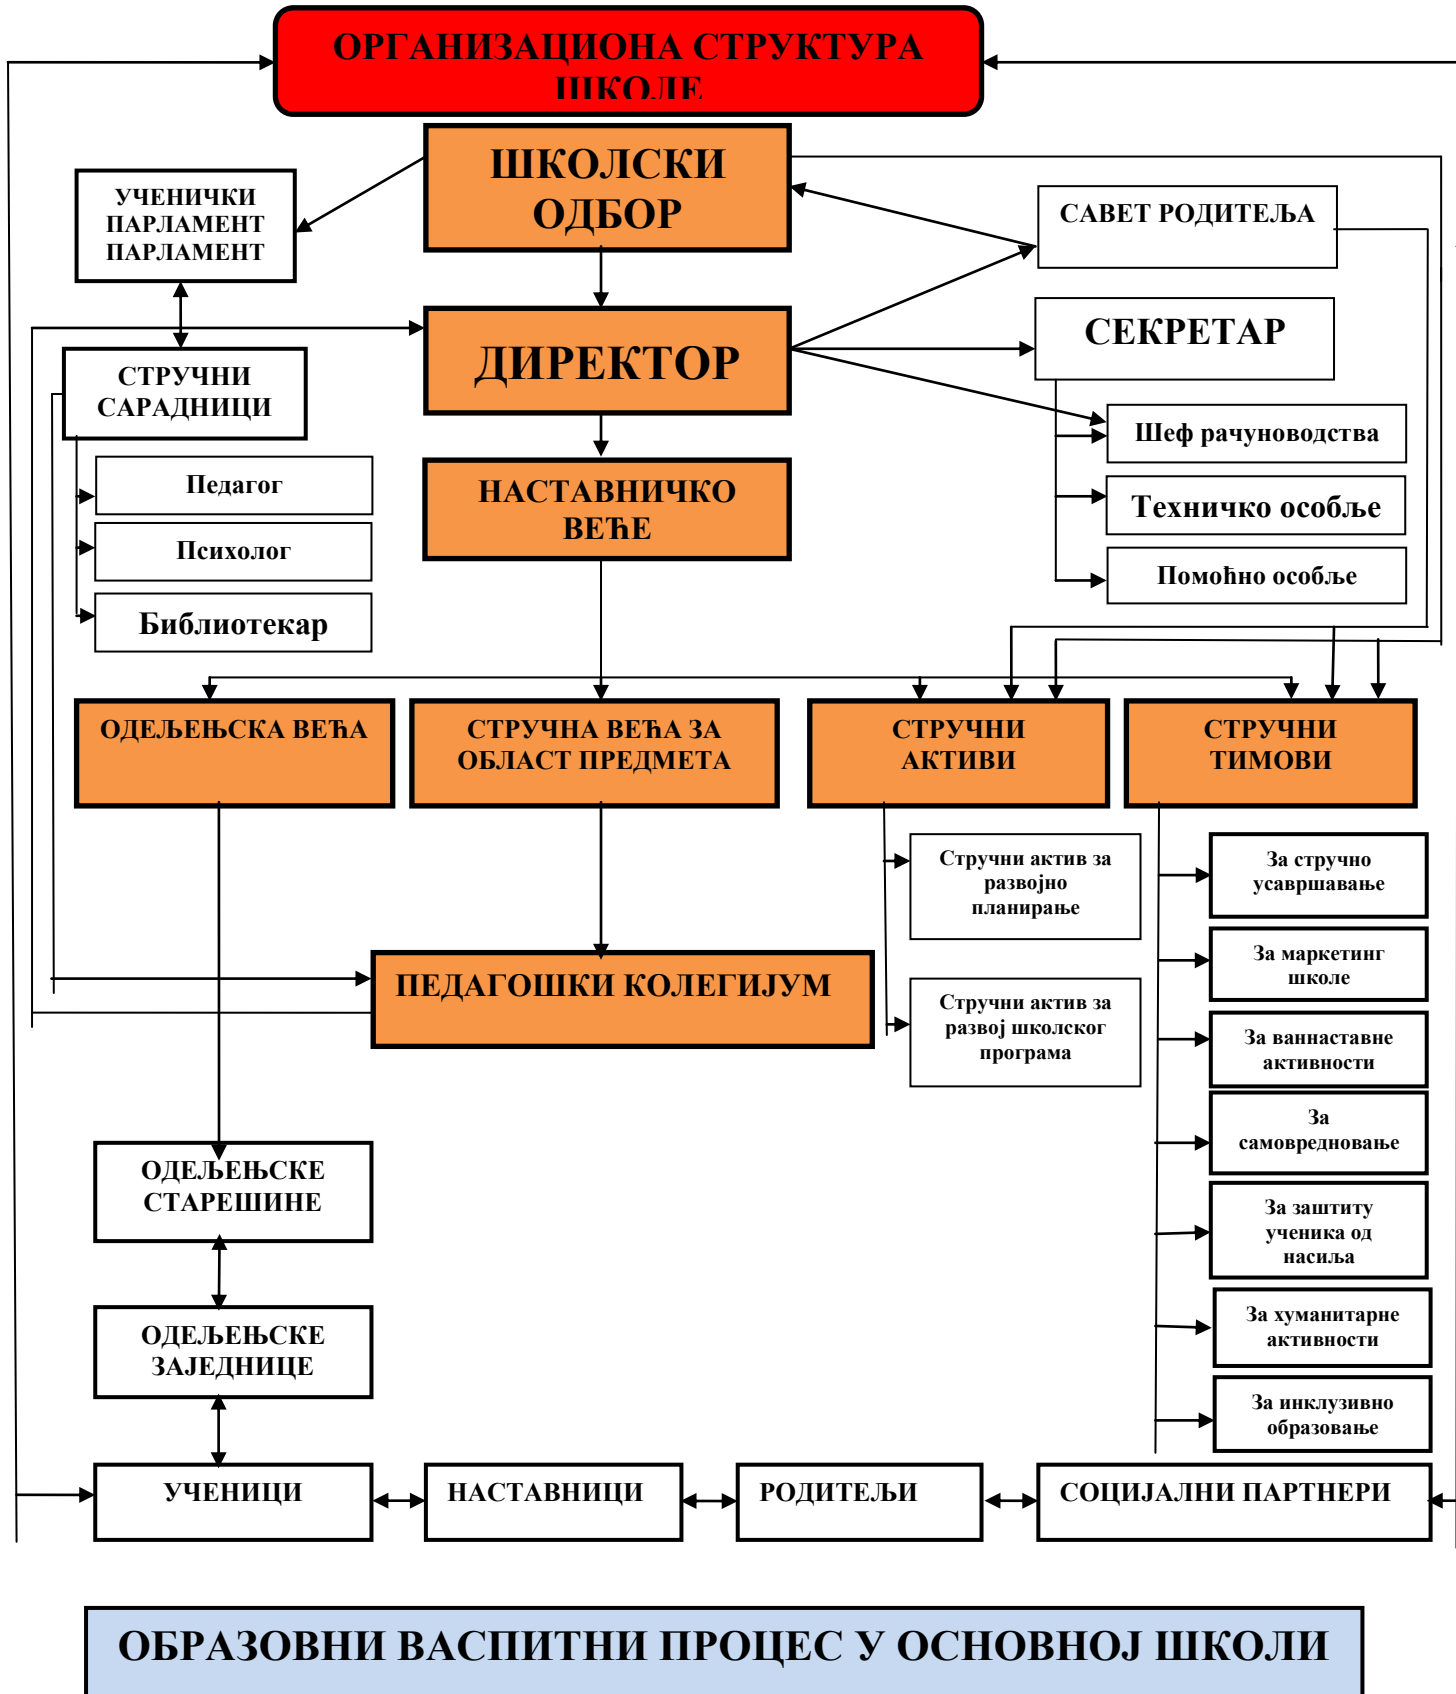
ОРГАНИЗАЦИОНА СТРУКТУРА ШКОЛЕ

ШКОЛСКИ ОДБОР

УЧЕНИЧКИ ПАРЛАМЕНТ ПАРЛАМЕНТ

САВЕТ РОДИТЕЉА

ДИРЕКТОР

СЕКРЕТАР

СТРУЧНИ САРАДНИЦИ

Шеф рачуноводства

Педагог

НАСТАВНИЧКО ВЕЋЕ

Техничко особље

Психолог

Помоћно особље

Библиотекар

ОДЕЉЕЊСКА ВЕЋА

СТРУЧНА ВЕЋА ЗА ОБЛАСТ ПРЕДМЕТА

СТРУЧНИ АКТИВИ

СТРУЧНИ ТИМОВИ

Стручни актив за развојно планирање

За стручно усавршавање

За маркетинг школе

ПЕДАГОШКИ КОЛЕГИЈУМ

Стручни актив за развој школског програма

За ваннаставне активности

За самовредновање

ОДЕЉЕЊСКЕ СТАРЕШИНЕ

За заштиту ученика од насиља

ОДЕЉЕЊСКЕ ЗАЈЕДНИЦЕ

За хуманитарне активности

За инклузивно образовање

УЧЕНИЦИ

НАСТАВНИЦИ

РОДИТЕЉИ

СОЦИЈАЛНИ ПАРТНЕРИ

ОБРАЗОВНИ ВАСПИТНИ ПРОЦЕС У ОСНОВНОЈ ШКОЛИ